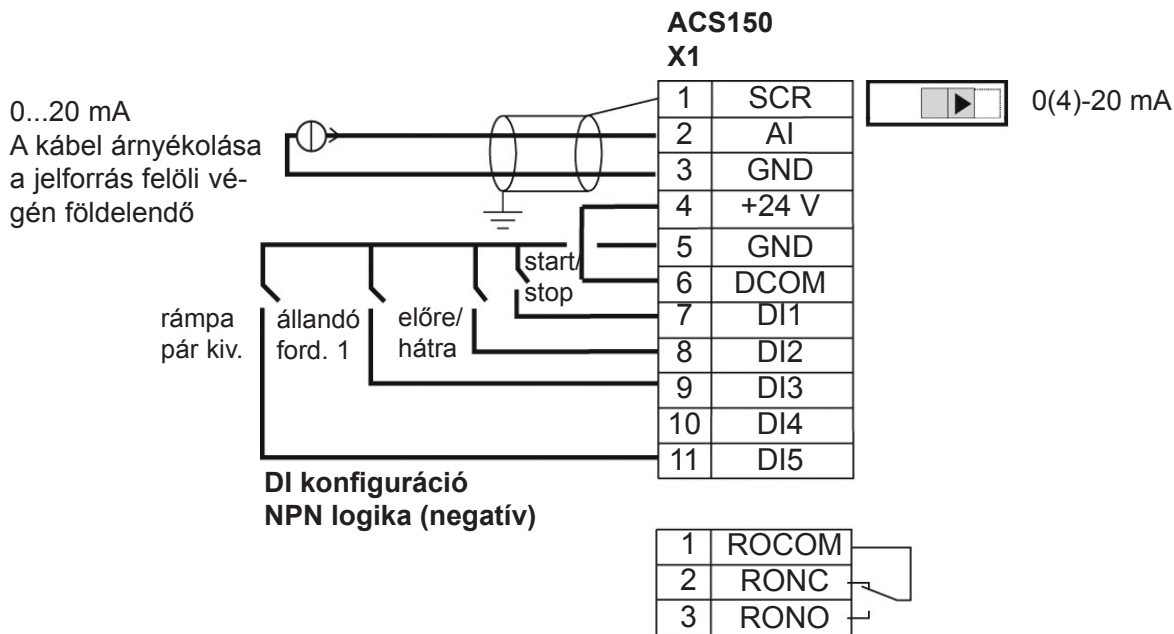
ACS150
X1

0...20 mA
A kábel árnyékolása a jelforrás felöli végén földelendő

| 1 | SCR |
|---|---|
| 2 | AI |
| 3 | GND |
| 4 | +24 V |
| 5 | GND |
| 6 | DCOM |
| 7 | DI1 |
| 8 | DI2 |
| 9 | DI3 |
| 10 | DI4 |
| 11 | DI5 |

0(4)-20 mA

start/ stop

rámpa pár kiv.

állandó ford. 1

előre/ hátra

DI konfiguráció
NPN logika (negatív)

| 1 | ROCOM |
|---|---|
| 2 | RONC |
| 3 | RONO |